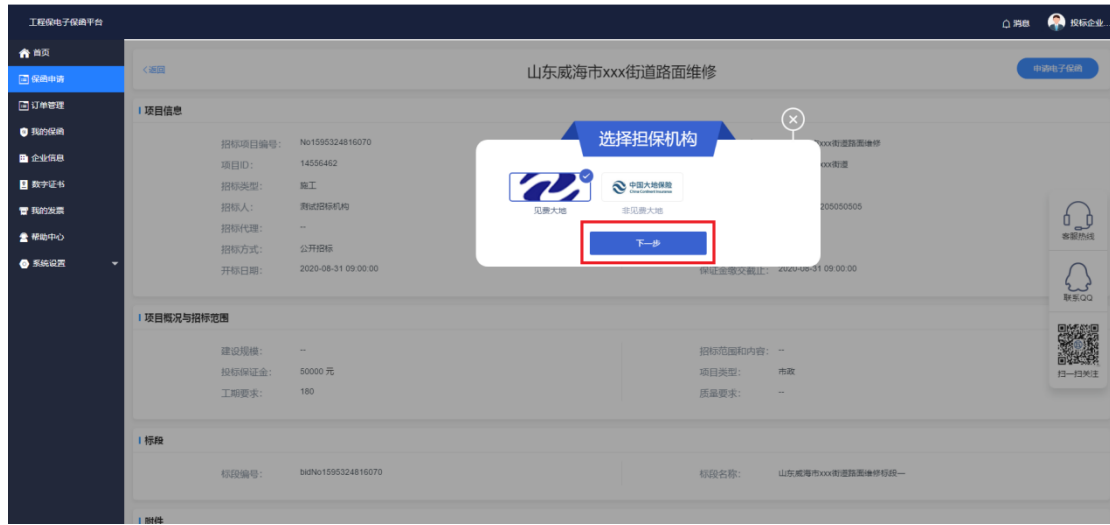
工程保电子保函平台

消息 投标企业...

首页
保函申请
订单管理
我的保函
企业信息
数字证书
我的发票
帮助中心
系统设置

<返回

山东威海市xxx街道路面维修

申请电子保函

项目信息

招标项目编号: No1595324816070
项目ID: 14556462
招标类型: 施工
招标人: 测试招标机构
招标代理: --
招标方式: 公开招标
开标日期: 2020-08-31 09:00:00

xxx街道路面维修
xxx街道
205050505
保证金缴交截止: 2020-08-31 09:00:00

选择担保机构

见费大地

中国大地保险 China Continent Insurance
非见费大地

下一步

项目概况与招标范围

建设规模: --
投标保证金: 50000 元
工期要求: 180

招标范围和内容: --
项目类型: 市政
质量要求: --

标段

标段编号: bidNo1595324816070

标段名称: 山东威海市xxx街道路面维修标段一

附件

客服热线
联系QQ
扫一扫关注